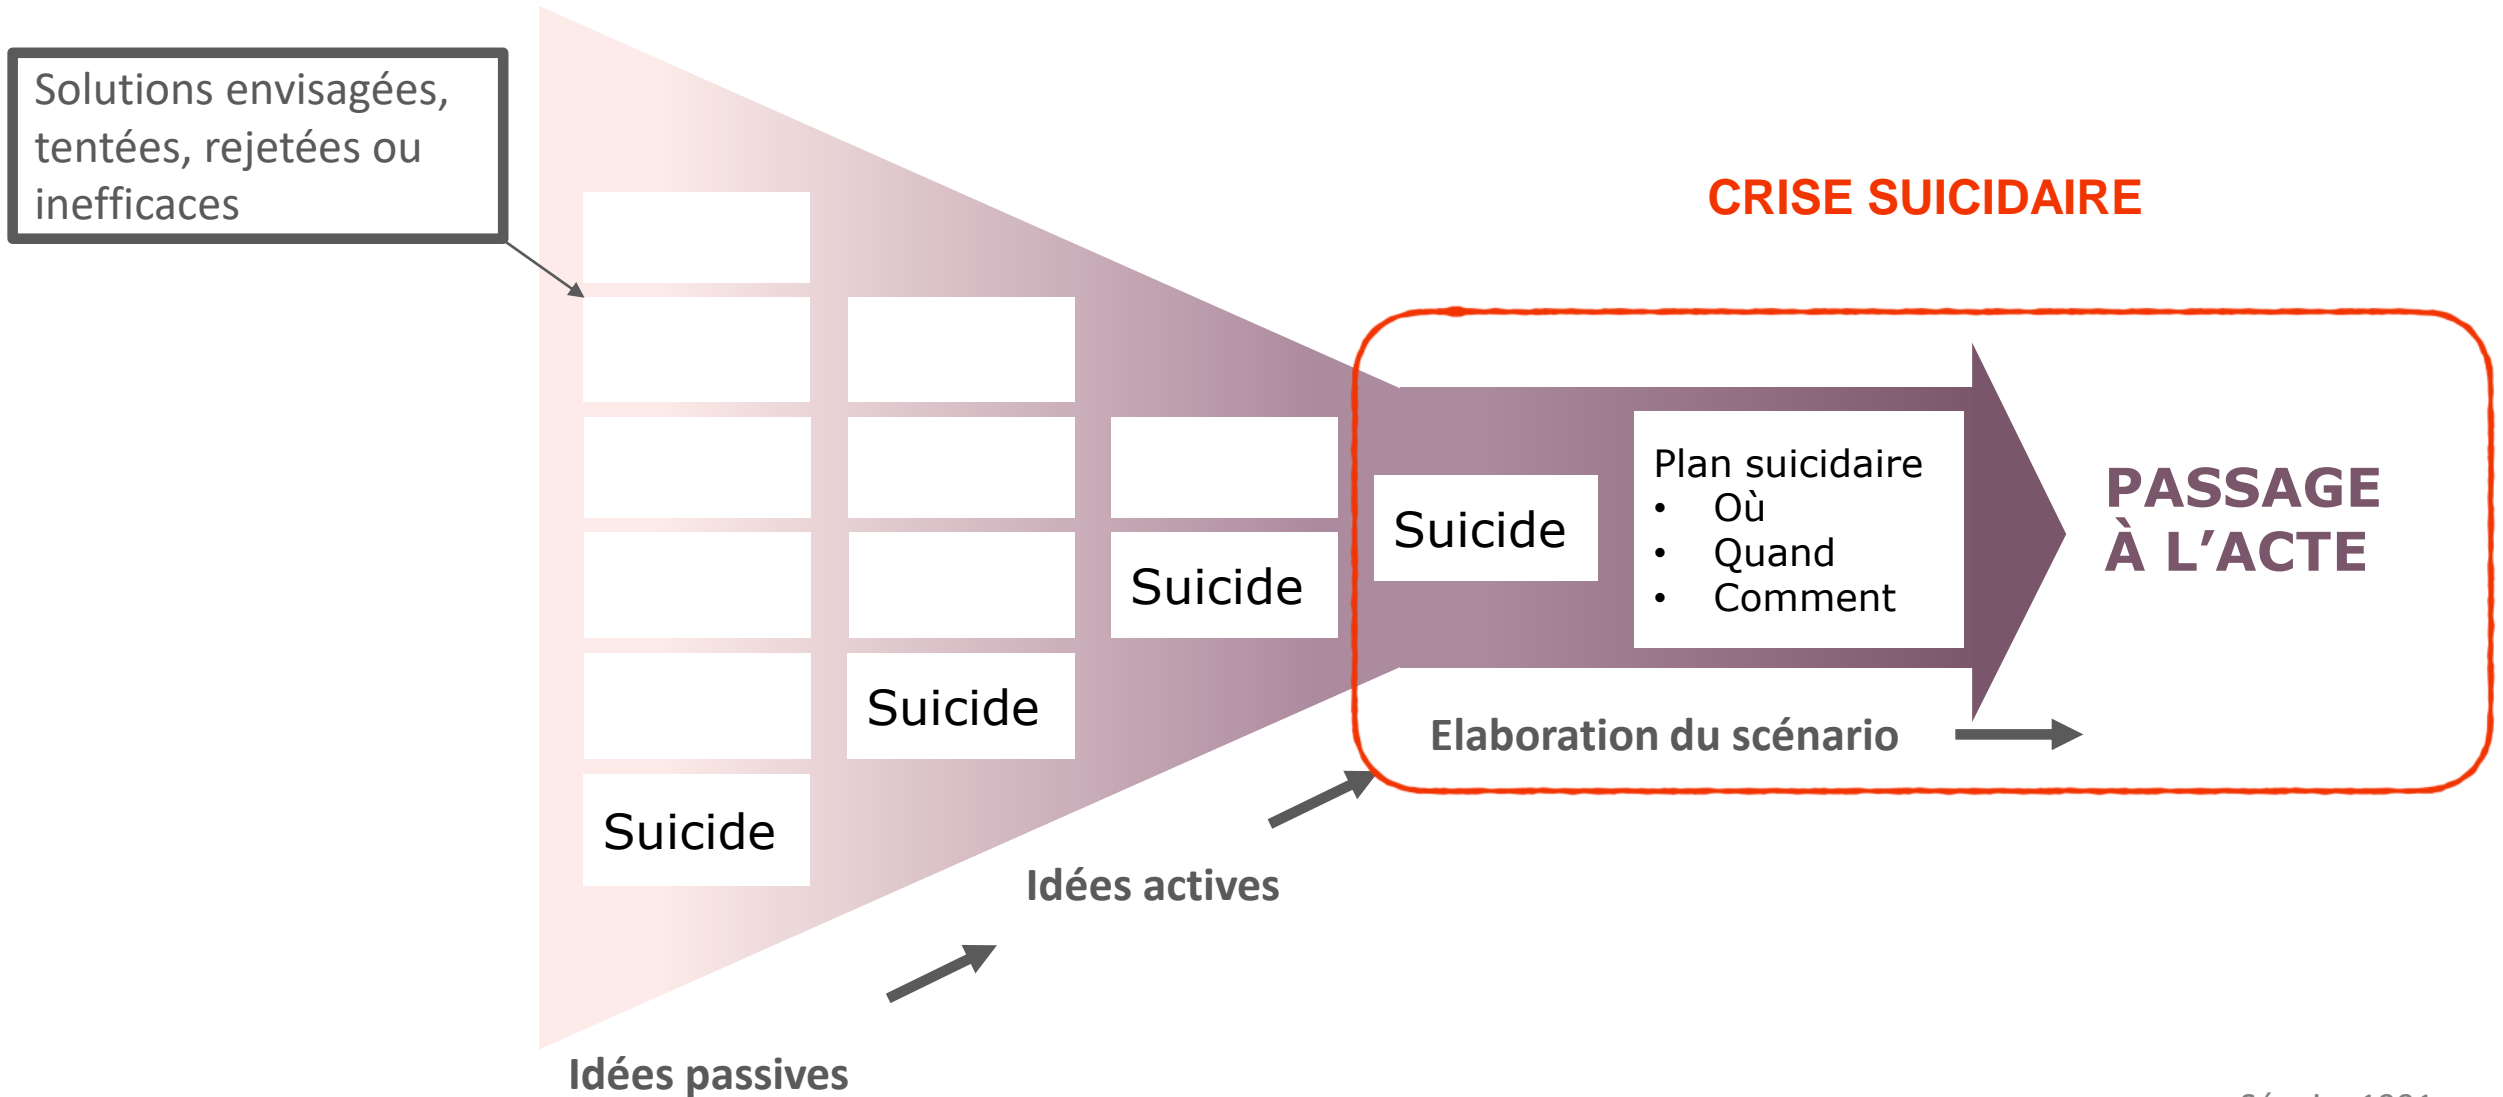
Solutions envisagées, tentées, rejetées ou inefficaces

CRISE SUICIDAIRE

Suicide

Plan suicidaire
- Où
- Quand
- Comment

PASSAGE À L'ACTE

Suicide

Suicide

Elaboration du scénario

Suicide

Idées actives

Idées passives

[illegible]